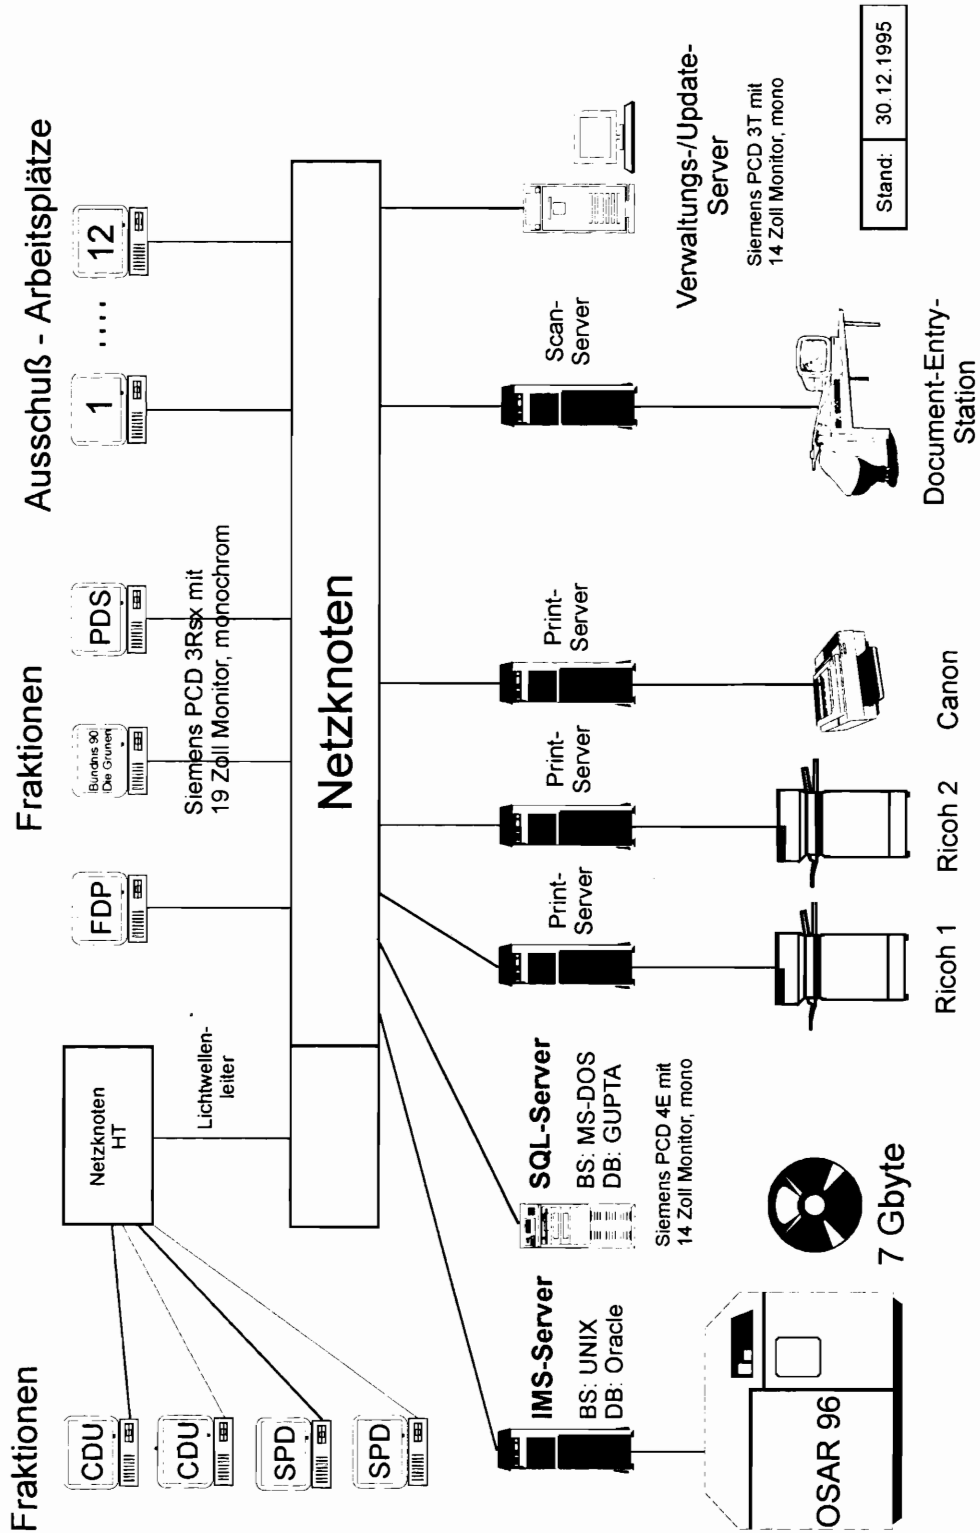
Ausschuß - Arbeitsplätze

Fraktionen

Fraktionen

CDU

CDU

SPD

SPD

Netzknoten HT

Lichtwellenleiter

FDP

Bündnis 90 Die Grünen

PDS

Siemens PCD 3Rsx mit 19 Zoll Monitor, monochrom

1

....

12

Netzknoten

IMS-Server
BS: UNIX
DB: Oracle

SQL-Server
BS: MS-DOS
DB: GUPTA

Siemens PCD 4E mit 14 Zoll Monitor, mono

7 Gbyte

OSAR 96

Print-Server

Print-Server

Print-Server

Ricoh 1

Ricoh 2

Canon

Scan-Server

Document-Entry-Station

Verwaltungs-/Update-Server
Siemens PCD 3T mit 14 Zoll Monitor, mono

| Stand: | 30.12.1995 |
|---|---|